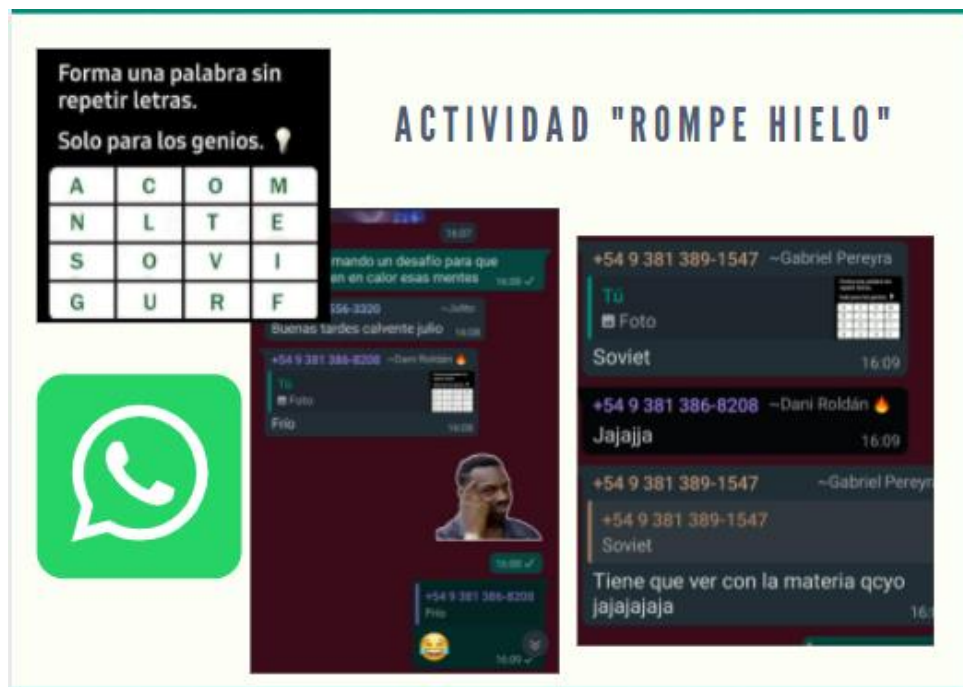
Forma una palabra sin repetir letras.

Solo para los genios.

| A | C | O | M |
|---|---|---|---|
| N | L | T | E |
| S | O | V | I |
| G | U | R | F |

ACTIVIDAD "ROMPE HIELO"

16:07

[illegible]mando un desafío para que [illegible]en en calor esas mentes 16:08

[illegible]56-3320 ~Julito
Buenas tardes calvente julio 16:08

+54 9 381 386-8208 ~Dani Roldán 🔥
Tú
Foto
Frio 16:08

16:08

+54 9 381 386-8208
Frio
😂
16:09

+54 9 381 389-1547 ~Gabriel Pereyra
Tú
Foto
Soviet 16:09

+54 9 381 386-8208 ~Dani Roldán 🔥
Jajajja 16:09

+54 9 381 389-1547 ~Gabriel Pereyr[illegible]
+54 9 381 389-1547
Soviet
Tiene que ver con la materia qcyo jajajajaja 16:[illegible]